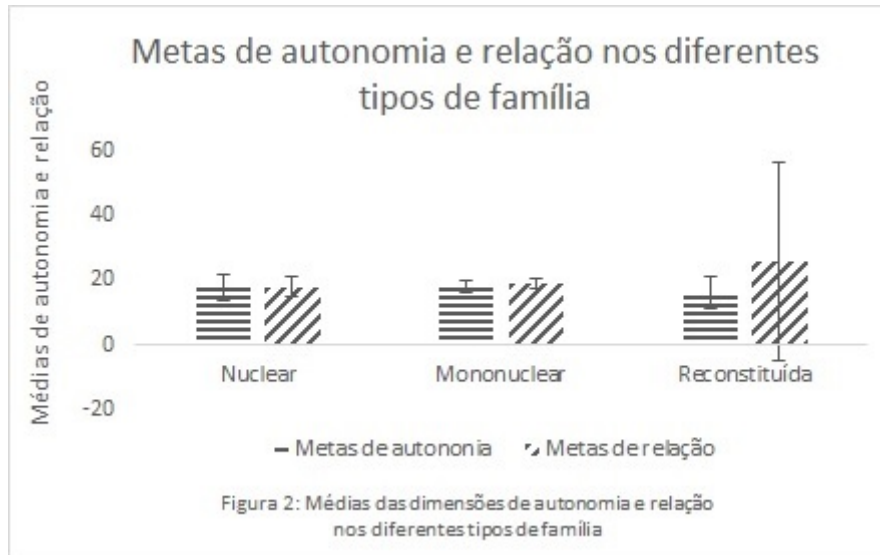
Metas de autonomia e relação nos diferentes tipos de família

Médias de autonomia e relação

60

40

20

0

-20

Nuclear

Mononuclear

Reconstituída

Metas de autononia Metas de relação

Figura 2: Médias das dimensões de autonomia e relação nos diferentes tipos de família